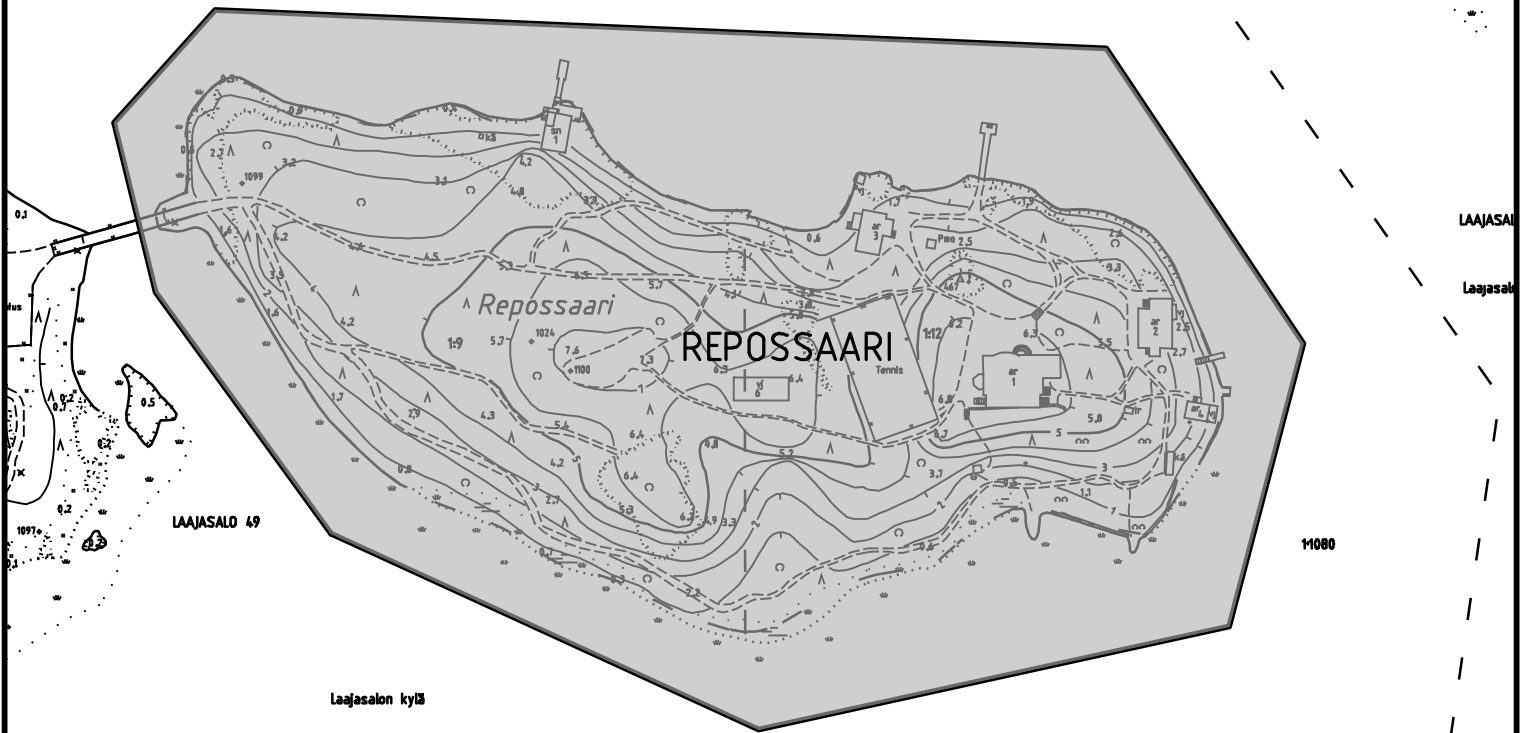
REPOSSAARI

Repossaari

LAAJASALO 49

Laajasalon kylä

LAAJASAL

Laajasal

11080

Tennis

1:9

1:12

1099

1024

1100

1097

sn 1

ar 3

ar 2

ar 1

ar 4

vj 6

kä

Pmo

0.1

0.5

0.2

0.3

0.8

0.6

2.7

3.2

3.1

4.2

4.8

4.5

4.7

5.7

7.6

7.3

6.3

4.3

5.4

6.4

5.3

5.2

4.9

3.3

2.9

1.7

1.6

0.6

2.5

3.7

5.8

6.8

1.1

5

3

2.2

2.7

1.2

1.3

1.5

9.3